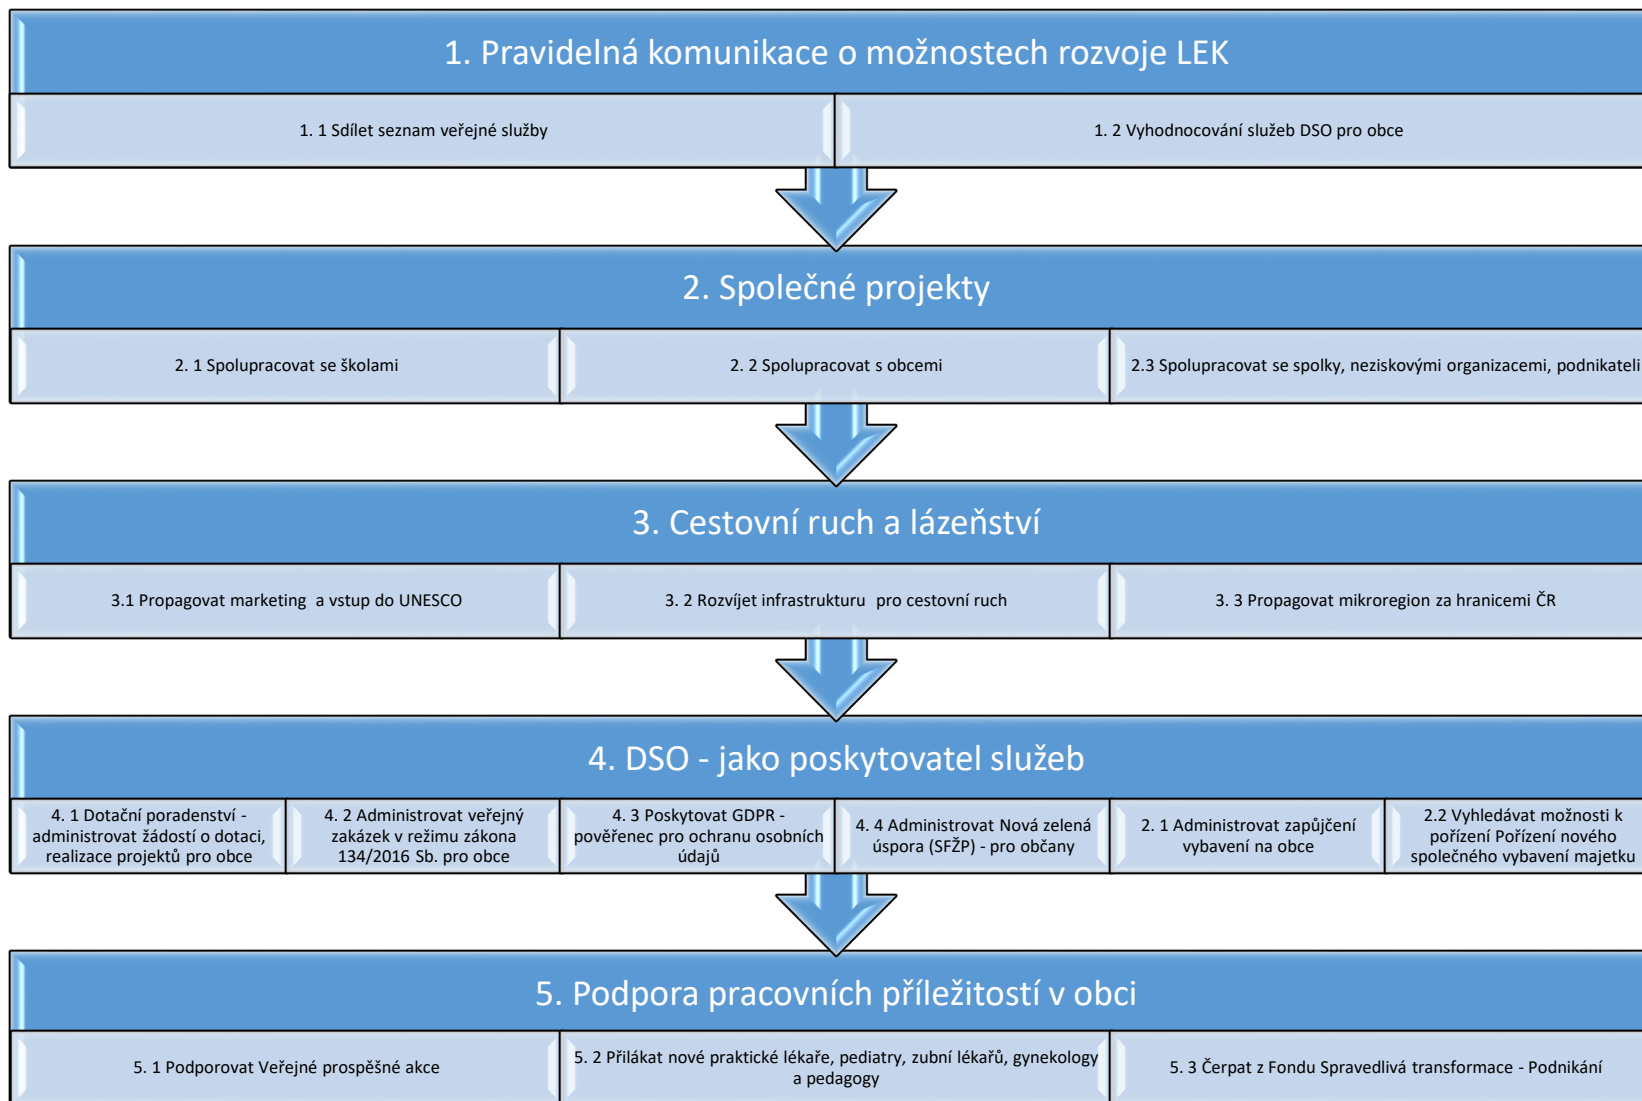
1. Pravidelná komunikace o možnostech rozvoje LEK

1. 1 Sdílet seznam veřejné služby

1. 2 Vyhodnocování služeb DSO pro obce

2. Společné projekty

2. 1 Spolupracovat se školami

2. 2 Spolupracovat s obcemi

2.3 Spolupracovat se spolky, neziskovými organizacemi, podnikateli

3. Cestovní ruch a lázeňství

3.1 Propagovat marketing a vstup do UNESCO

3. 2 Rozvíjet infrastrukturu pro cestovní ruch

3. 3 Propagovat mikroregion za hranicemi ČR

4. DSO - jako poskytovatel služeb

4. 1 Dotační poradenství - administrovat žádostí o dotaci, realizace projektů pro obce

4. 2 Administrovat veřejný zakázek v režimu zákona 134/2016 Sb. pro obce

4. 3 Poskytovat GDPR - pověřenec pro ochranu osobních údajů

4. 4 Administrovat Nová zelená úspora (SFŽP) - pro občany

2. 1 Administrovat zapůjčení vybavení na obce

2.2 Vyhledávat možnosti k pořízení Pořízení nového společného vybavení majetku

5. Podpora pracovních příležitostí v obci

5. 1 Podporovat Veřejné prospěšné akce

5. 2 Přilákat nové praktické lékaře, pediatry, zubní lékařů, gynekology a pedagogy

5. 3 Čerpat z Fondu Spravedlivá transformace - Podnikání